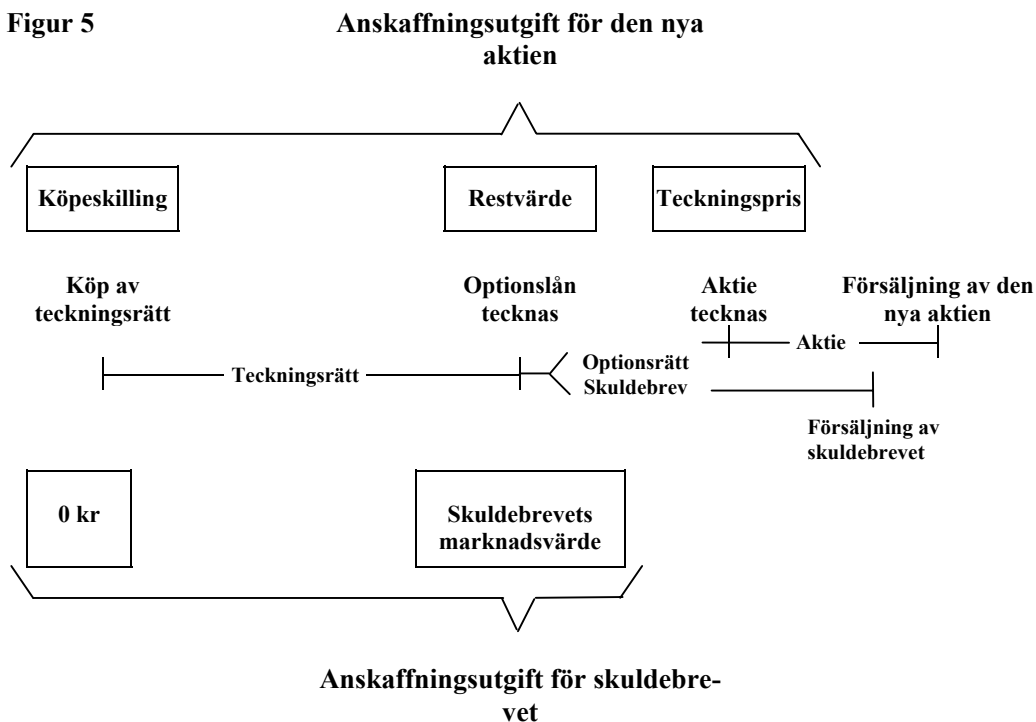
Figur 5

Anskaffningsutgift för den nya aktien

Köpeskilling

Restvärde

Teckningspris

Köp av teckningsrätt

Optionslån tecknas

Aktie tecknas

Försäljning av den nya aktien

Aktie

Teckningsrätt

Optionsrätt

Skuldebrev

Försäljning av skuldebrevet

0 kr

Skuldebrevets marknadsvärde

Anskaffningsutgift för skuldebrevet